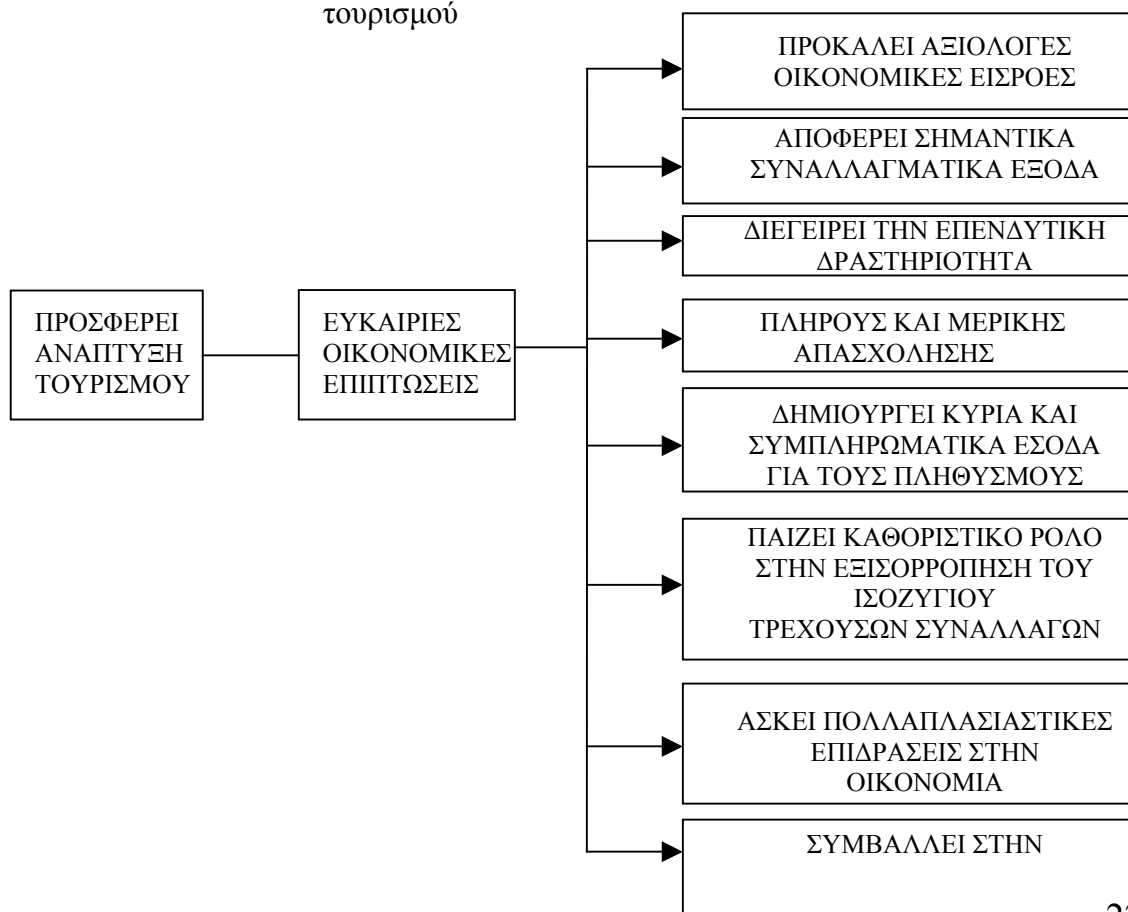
τουρισμού

ΠΡΟΣΦΕΡΕΙ ΑΝΑΠΤΥΞΗ ΤΟΥΡΙΣΜΟΥ

ΕΥΚΑΙΡΙΕΣ ΟΙΚΟΝΟΜΙΚΕΣ ΕΠΙΠΤΩΣΕΙΣ

ΠΡΟΚΑΛΕΙ ΑΞΙΟΛΟΓΕΣ ΟΙΚΟΝΟΜΙΚΕΣ ΕΙΣΡΟΕΣ

ΑΠΟΦΕΡΕΙ ΣΗΜΑΝΤΙΚΑ ΣΥΝΑΛΛΑΓΜΑΤΙΚΑ ΕΞΟΔΑ

ΔΙΕΓΕΙΡΕΙ ΤΗΝ ΕΠΕΝΔΥΤΙΚΗ ΔΡΑΣΤΗΡΙΟΤΗΤΑ

ΠΛΗΡΟΥΣ ΚΑΙ ΜΕΡΙΚΗΣ ΑΠΑΣΧΟΛΗΣΗΣ

ΔΗΜΙΟΥΡΓΕΙ ΚΥΡΙΑ ΚΑΙ ΣΥΜΠΛΗΡΩΜΑΤΙΚΑ ΕΣΟΔΑ ΓΙΑ ΤΟΥΣ ΠΛΗΘΥΣΜΟΥΣ

ΠΑΙΖΕΙ ΚΑΘΟΡΙΣΤΙΚΟ ΡΟΛΟ ΣΤΗΝ ΕΞΙΣΟΡΡΟΠΗΣΗ ΤΟΥ ΙΣΟΖΥΓΙΟΥ ΤΡΕΧΟΥΣΩΝ ΣΥΝΑΛΛΑΓΩΝ

ΑΣΚΕΙ ΠΟΛΛΑΠΛΑΣΙΑΣΤΙΚΕΣ ΕΠΙΔΡΑΣΕΙΣ ΣΤΗΝ ΟΙΚΟΝΟΜΙΑ

ΣΥΜΒΑΛΛΕΙ ΣΤΗΝ

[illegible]